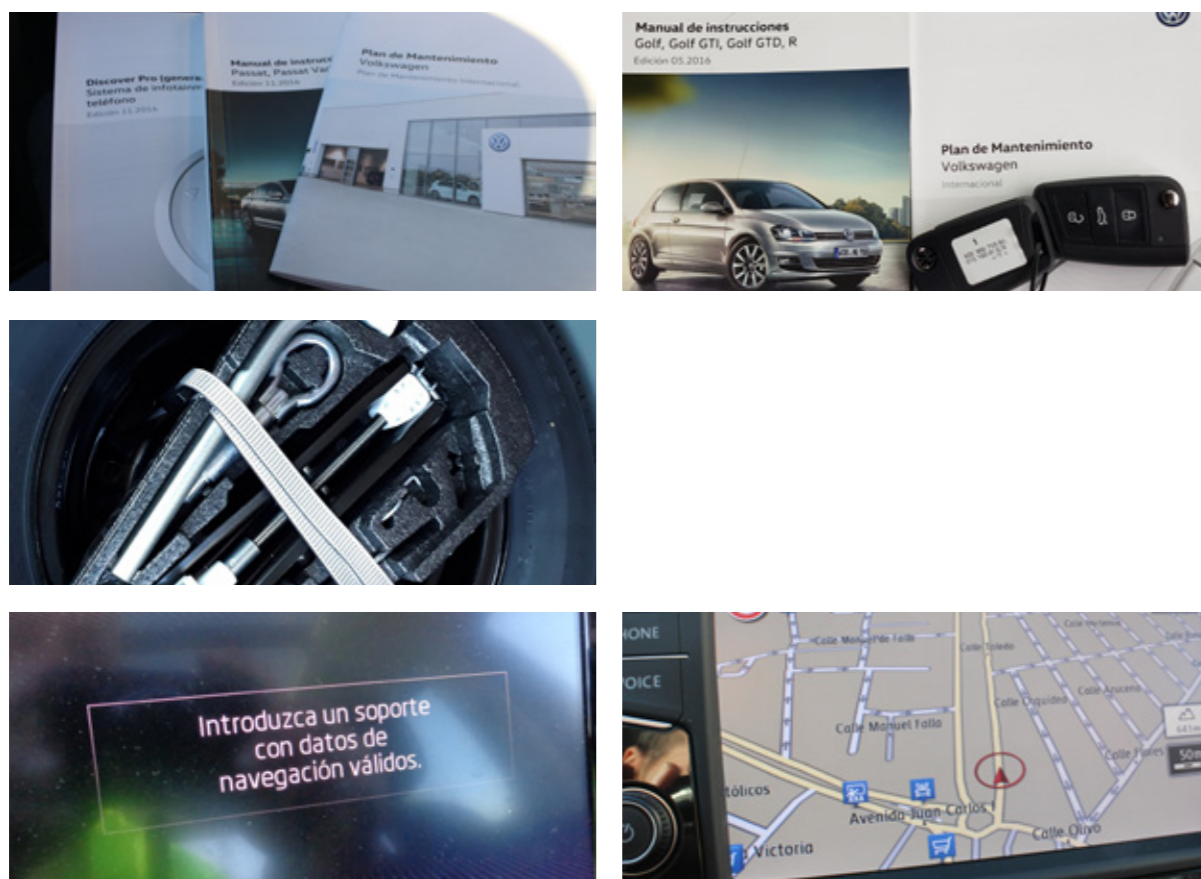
Discover Pro (genera
Sistema de infotain
teléfono
Edición 11.2016

Manual de instruc
Passat, Passat Va
Edición 11.2016

Plan de Mantenimiento
Volkswagen
Plan de Mantenimiento Internacional

Manual de instrucciones
Golf, Golf GTI, Golf GTD, R
Edición 05.2016

Plan de Mantenimiento
Volkswagen
Internacional

Introduzca un soporte con datos de navegación válidos.

HOME
VOICE
Calle Manuel de Falla
Calle Toledo
Calle Oliquidez
Calle Arucena
Calle Manuel Fallo
Calle Flores
tólicos
Avenida Juan Carlos I
Calle Olivo
Victoria
50m